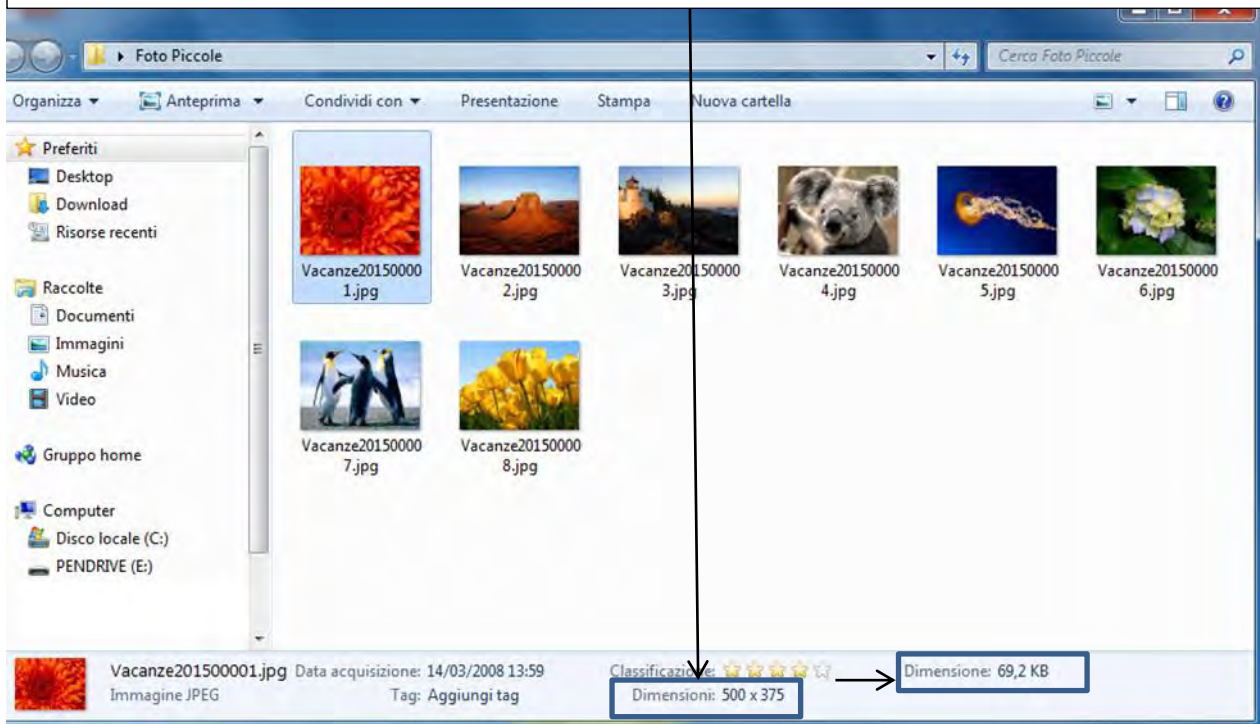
Foto Piccole

Cerca Foto Piccole

Organizza ▾ Anteprima ▾ Condividi con ▾ Presentazione Stampa Nuova cartella

Preferiti
Desktop
Download
Risorse recenti

Raccolte
Documenti
Immagini
Musica
Video

Gruppo home

Computer
Disco locale (C:)
PENDRIVE (E:)

Vacanze201500001.jpg
Vacanze201500002.jpg
Vacanze201500003.jpg
Vacanze201500004.jpg
Vacanze201500005.jpg
Vacanze201500006.jpg
Vacanze201500007.jpg
Vacanze201500008.jpg

Vacanze201500001.jpg Data acquisizione: 14/03/2008 13:59 Classificazione:
Immagine JPEG Tag: Aggiungi tag Dimensioni: 500 x 375
Dimensione: 69,2 KB